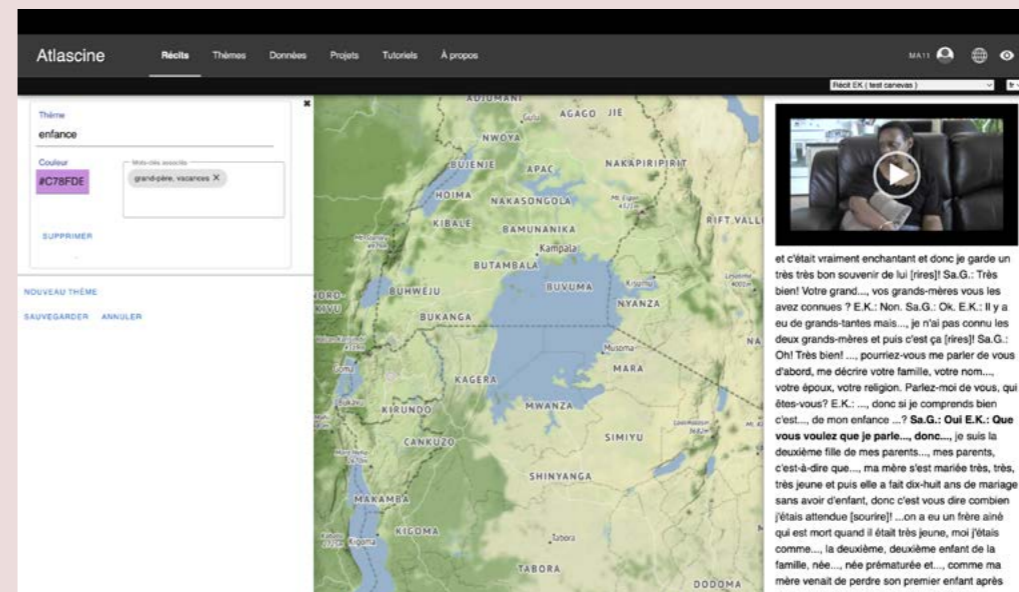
Atlascine Récits Thèmes Données Projets Tutoriels À propos

MA11

Récit EK ( test canevas )

Thème
enfance

Couleur
#C78FDE

Mots-clés associés
grand-père, vacances ×

SUPPRIMER

NOUVEAU THÈME

SAUVEGARDER ANNULER

ADJUMANI
AGAGO
NWOYA
BUJENJE
APAC
NAKAPIRIPIRIT
HOIMA
NAKASONGOLA
KIBALE
BAMUNANIKA
RIFT VALL
Kampala
BUTAMBALA
BUVUMA
BUHWEJU
NYANZA
NORD-KIVU
BUKANGA
Musoma
KAGERA
MARA
MWANZA
KIRUNDO
SIMIYU
CANKUZO
SHINYANGA
MAKAMBA
KIGOMA
Kigoma
Tabora
TABORA
DODOMA

et c'était vraiment enchantant et donc je garde un très très bon souvenir de lui [rires]! Sa.G.: Très bien! Votre grand..., vos grands-mères vous les avez connues ? E.K.: Non. Sa.G.: Ok. E.K.: Il y a eu de grands-tantes mais..., je n'ai pas connu les deux grands-mères et puis c'est ça [rires]! Sa.G.: Oh! Très bien! ..., pourriez-vous me parler de vous d'abord, me décrire votre famille, votre nom..., votre époux, votre religion. Parlez-moi de vous, qui êtes-vous? E.K.: ..., donc si je comprends bien c'est..., de mon enfance ...? **Sa.G.: Oui E.K.: Que vous voulez que je parle..., donc...,** je suis la deuxième fille de mes parents..., mes parents, c'est-à-dire que..., ma mère s'est mariée très, très, très jeune et puis elle a fait dix-huit ans de mariage sans avoir d'enfant, donc c'est vous dire combien j'étais attendue [sourire]! ...on a eu un frère aîné qui est mort quand il était très jeune, moi j'étais comme..., la deuxième, deuxième enfant de la famille, née..., née prématurée et..., comme ma mère venait de perdre son premier enfant après